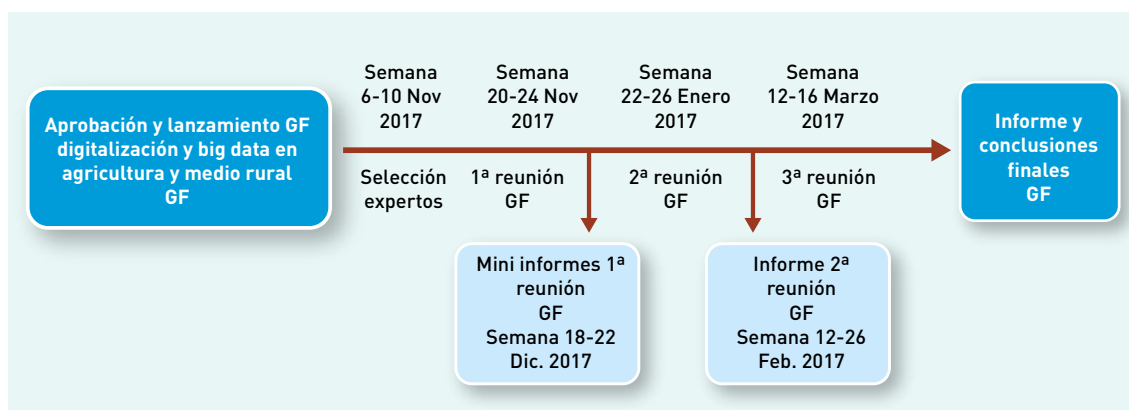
Aprobación y lanzamiento GF digitalización y big data en agricultura y medio rural GF

Semana 6-10 Nov 2017

Selección expertos

Semana 20-24 Nov 2017

1ª reunión GF

Semana 22-26 Enero 2017

2ª reunión GF

Semana 12-16 Marzo 2017

3ª reunión GF

Informe y conclusiones finales GF

Mini informes 1ª reunión GF Semana 18-22 Dic. 2017

Informe 2ª reunión GF Semana 12-26 Feb. 2017